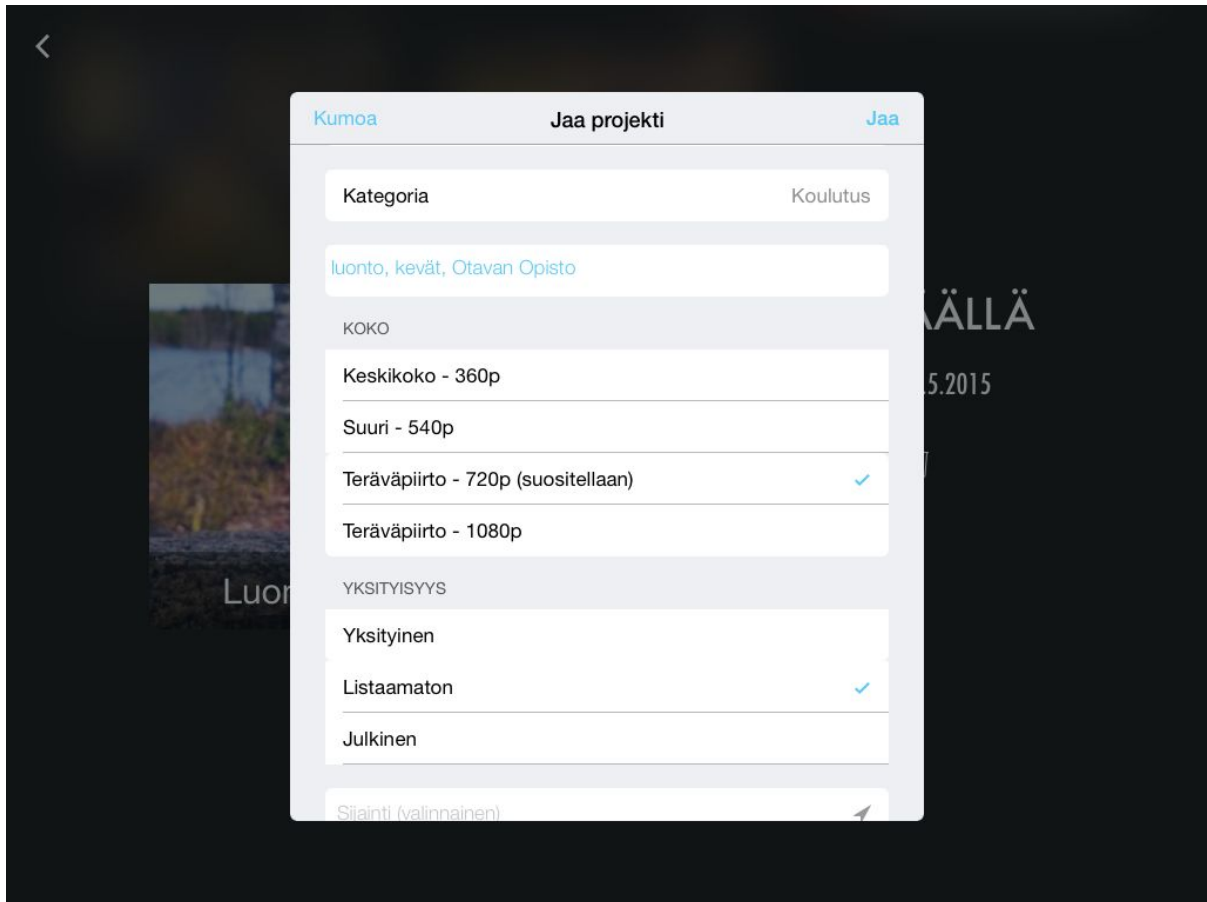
Kumoa
Jaa projekti
Jaa

Kategoria
Koulutus

luonto, kevät, Otavan Opisto

KOKO

Keskikoko - 360p

Suuri - 540p

Teräväpiirto - 720p (suositellaan)

Teräväpiirto - 1080p

YKSITYISYYS

Yksityinen

Listaamaton

Julkinen

Sijainti (valinnainen)

Luon

ÄLLÄ

5.2015